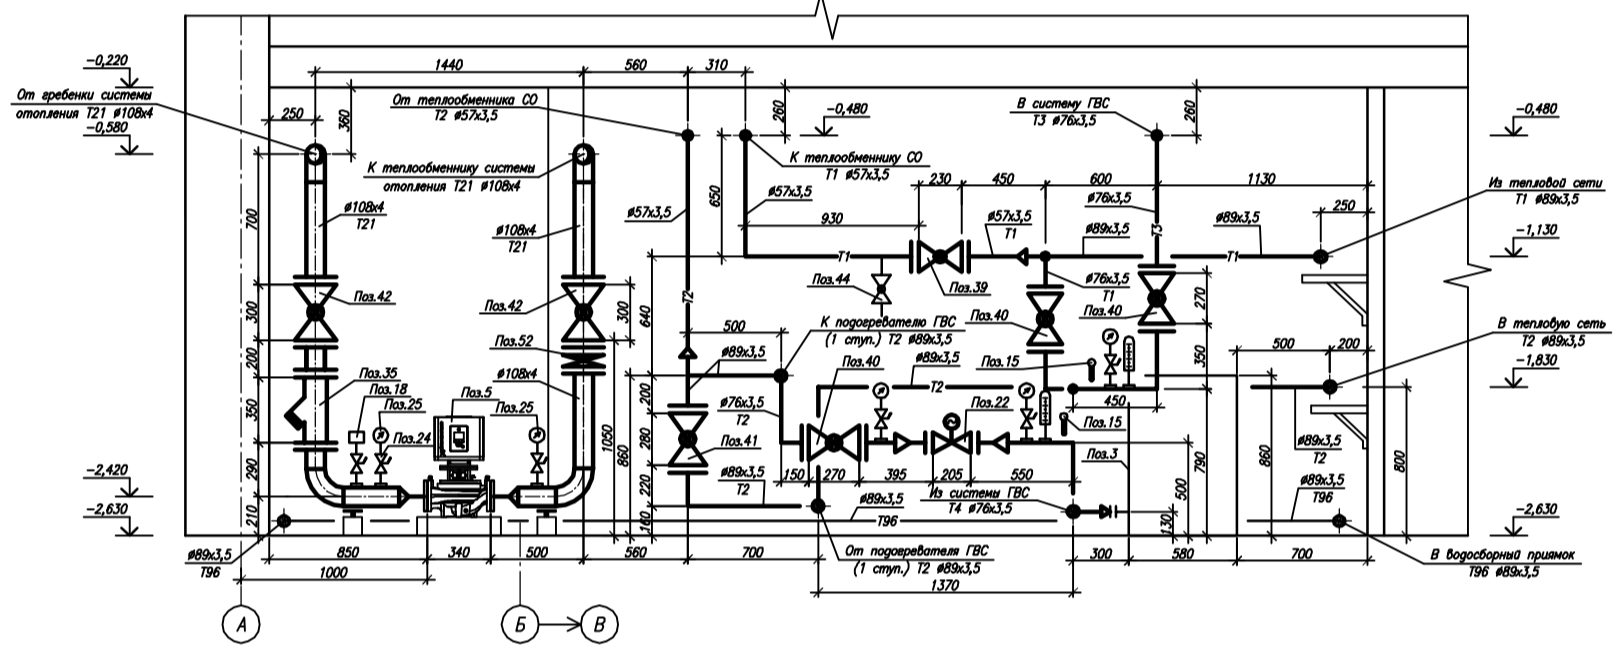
-0,220
От гребенки системы отопления Т21 ø108x4
-0,580
1440
560
310
250
360
От теплообменника СО
Т2 ø57x3,5
260
-0,480
В систему ГВС
Т3 ø76x3,5
260
-0,480
К теплообменнику системы отопления Т21 ø108x4
К теплообменнику СО
Т1 ø57x3,5
230
450
600
1130
Из тепловой сети
Т1 ø89x3,5
700
ø108x4
Т21
ø108x4
Т21
ø57x3,5
650
ø57x3,5
930
ø57x3,5
Т1
ø89x3,5
ø76x3,5
250
Т1
Т1
Т3
Т1
-1,130
Поз.44
Поз.39
ø76x3,5
Т1
Поз.40
Поз.42
Поз.42
300
640
Т2
Поз.40
270
300
500
К подогревателю ГВС (1 ступ.) Т2 ø89x3,5
Поз.40
В тепловую сеть
Т2 ø89x3,5
200
Поз.52
ø89x3,5
ø89x3,5
Поз.15
500
200
-1,830
Поз.35
ø108x4
Т2
Поз.18
Поз.5
Поз.25
Поз.25
ø76x3,5
Т2
450
350
350
Поз.24
200
Поз.41
Поз.22
Поз.15
280
1050
860
790
860
800
ø89x3,5
Т2
150
270
395
205
550
Поз.3
ø89x3,5
Т2
-2,420
290
220
ø89x3,5
Т96
Из системы ГВС
Т4 ø76x3,5
500
ø89x3,5
Т96
-2,630
210
160
130
-2,630
ø89x3,5
Т96
850
340
500
560
700
300
580
700
1000
От подогревателя ГВС (1 ступ.) Т2 ø89x3,5
1370
В водосборный приямок
Т96 ø89x3,5
А
Б
В